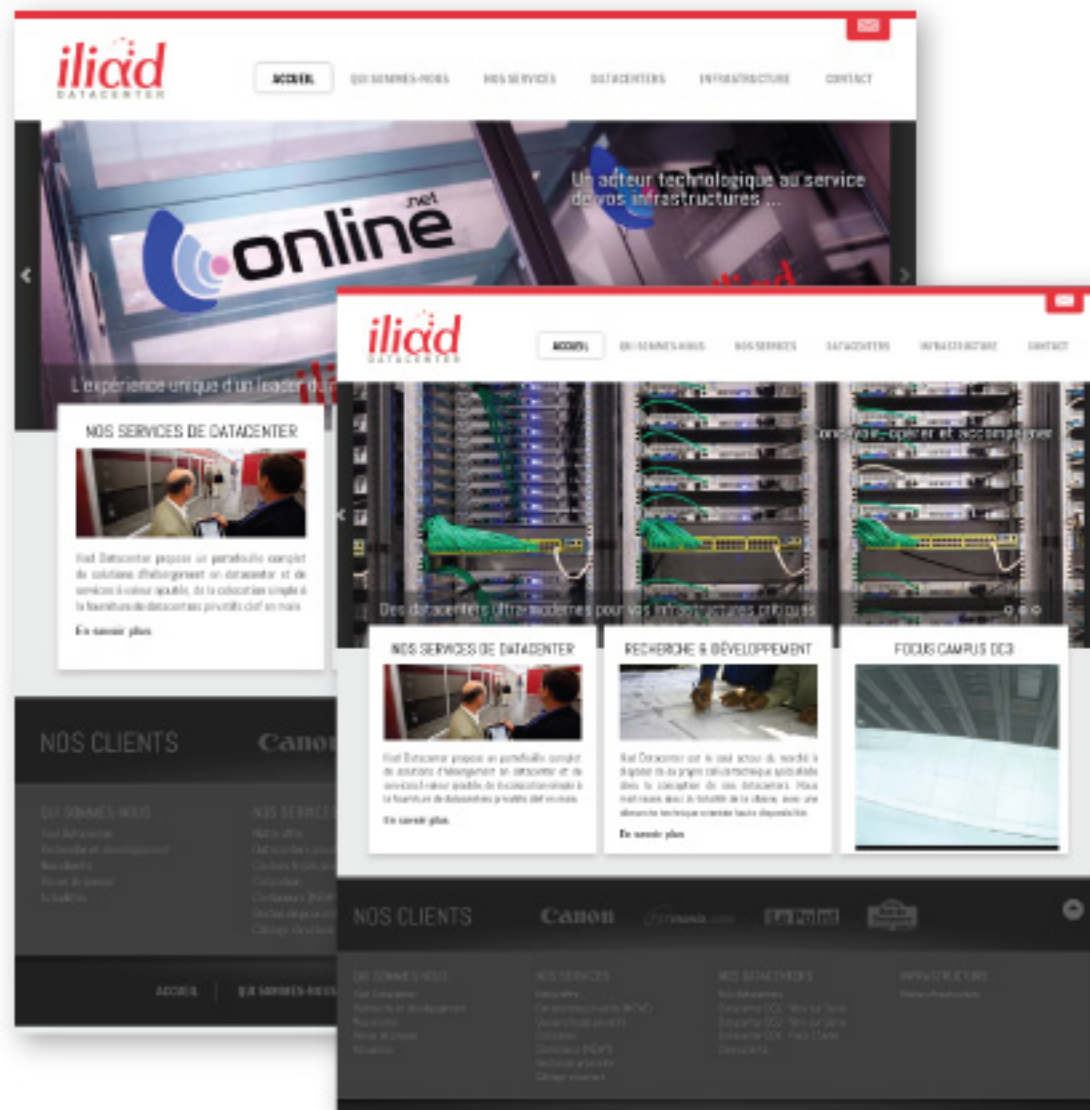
iliad
DATACENTER

ACCUEIL QUI SOMMES-NOUS NOS SERVICES DATACENTERS INFRASTRUCTURE CONTACT

online .net

Un acteur technologique au service de vos infrastructures ...

L'expérience unique d'un leader d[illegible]

NOS SERVICES DE DATACENTER

Iliad Datacenter propose un portefeuille complet de solutions d'hébergement en datacenter et de services à valeur ajoutée, de la colocation simple à la fourniture de datacenters privatifs clef en main.

En savoir plus

NOS CLIENTS Canon

QUI SOMMES-NOUS
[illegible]

NOS SERVICES
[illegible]

ACCUEIL QUI SOMMES-NOUS

iliad
DATACENTER

ACCUEIL QUI SOMMES-NOUS NOS SERVICES DATACENTERS INFRASTRUCTURE CONTACT

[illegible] opérer et accompagner

Des datacenters ultra-modernes pour vos infrastructures critiques

NOS SERVICES DE DATACENTER

Iliad Datacenter propose un portefeuille complet de solutions d'hébergement en datacenter et de services à valeur ajoutée, de la colocation simple à la fourniture de datacenters privatifs clef en main.

En savoir plus

RECHERCHE & DÉVELOPPEMENT

Iliad Datacenter est le seul acteur du marché à disposer de sa propre cellule technique spécialisée dans la conception de ses datacenters. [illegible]

En savoir plus

FOCUS CAMPUS DC3

NOS CLIENTS Canon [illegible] Le Point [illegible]

QUI SOMMES-NOUS
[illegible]

NOS SERVICES
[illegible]

NOS DATACENTERS
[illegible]

INFRASTRUCTURE
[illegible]